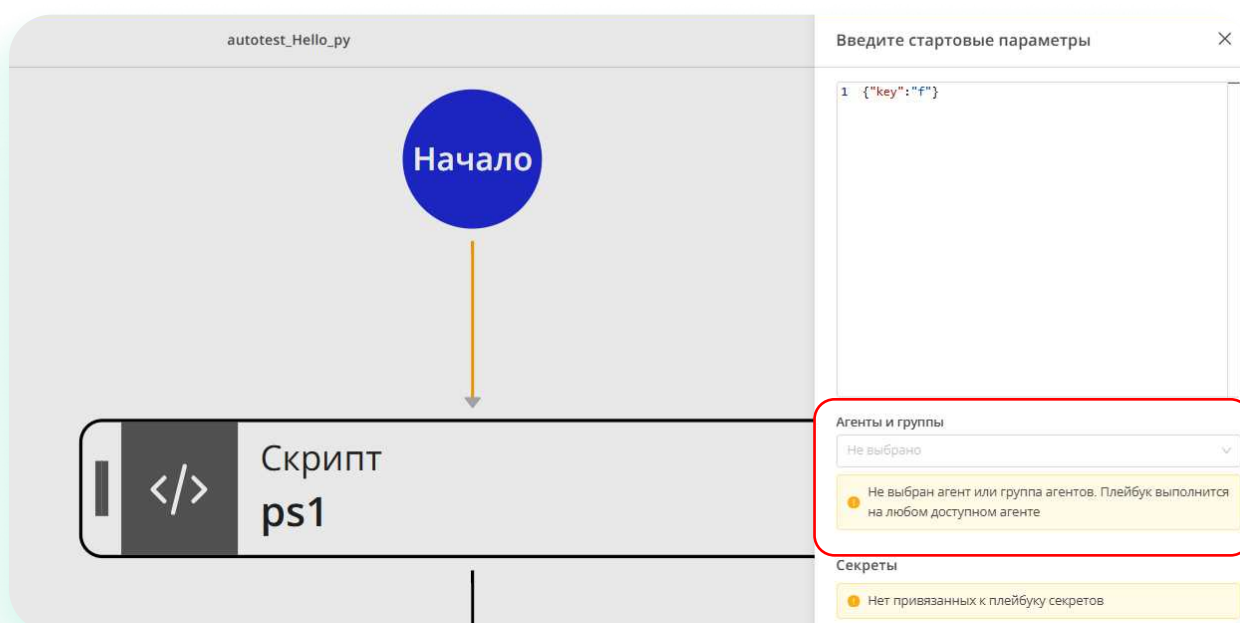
autotest_Hello_py

Начало

Скрипт
ps1

Введите стартовые параметры

1 {"key":"f"}

Агенты и группы

Не выбрано

Не выбран агент или группа агентов. Плейбук выполнится на любом доступном агенте

Секреты

Нет привязанных к плейбуку секретов